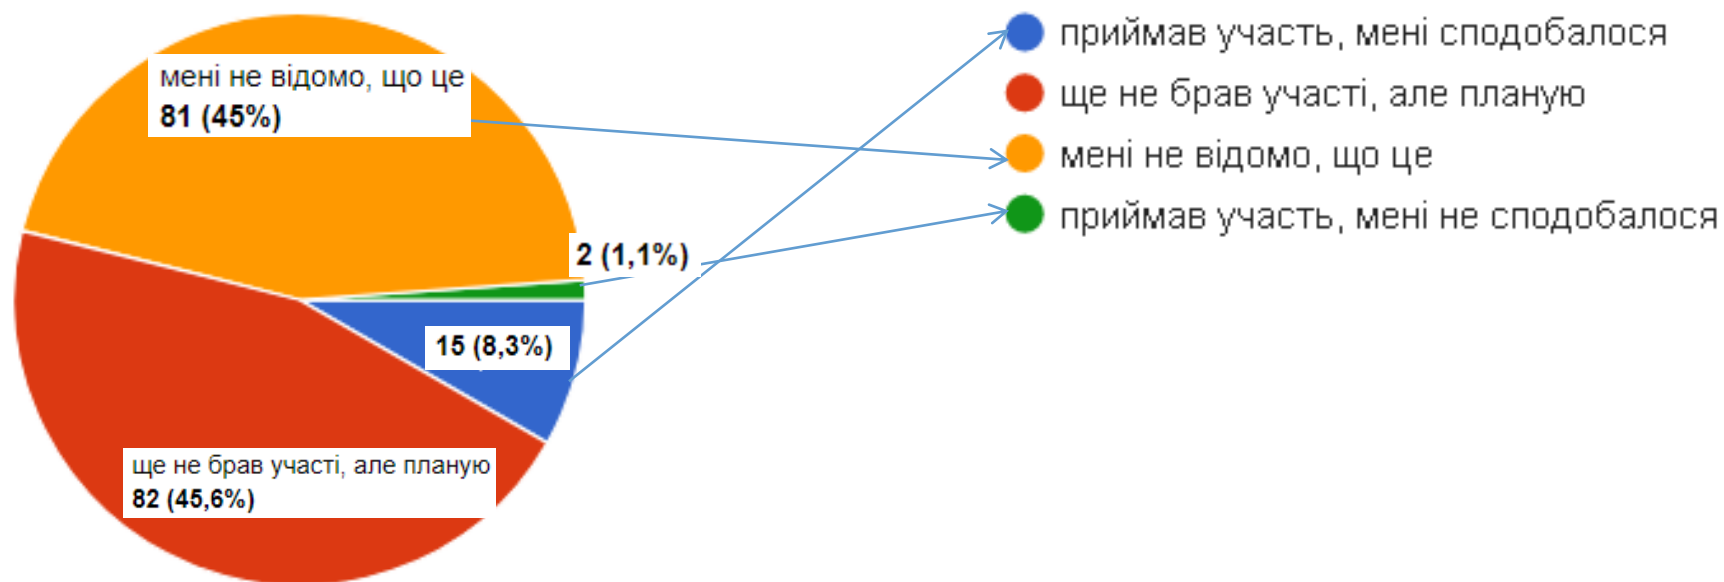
мені не відомо, що це
81 (45%)

2 (1,1%)

15 (8,3%)

ще не брав участі, але планую
82 (45,6%)

приймав участь, мені сподобалося
ще не брав участі, але планую
мені не відомо, що це
приймав участь, мені не сподобалося